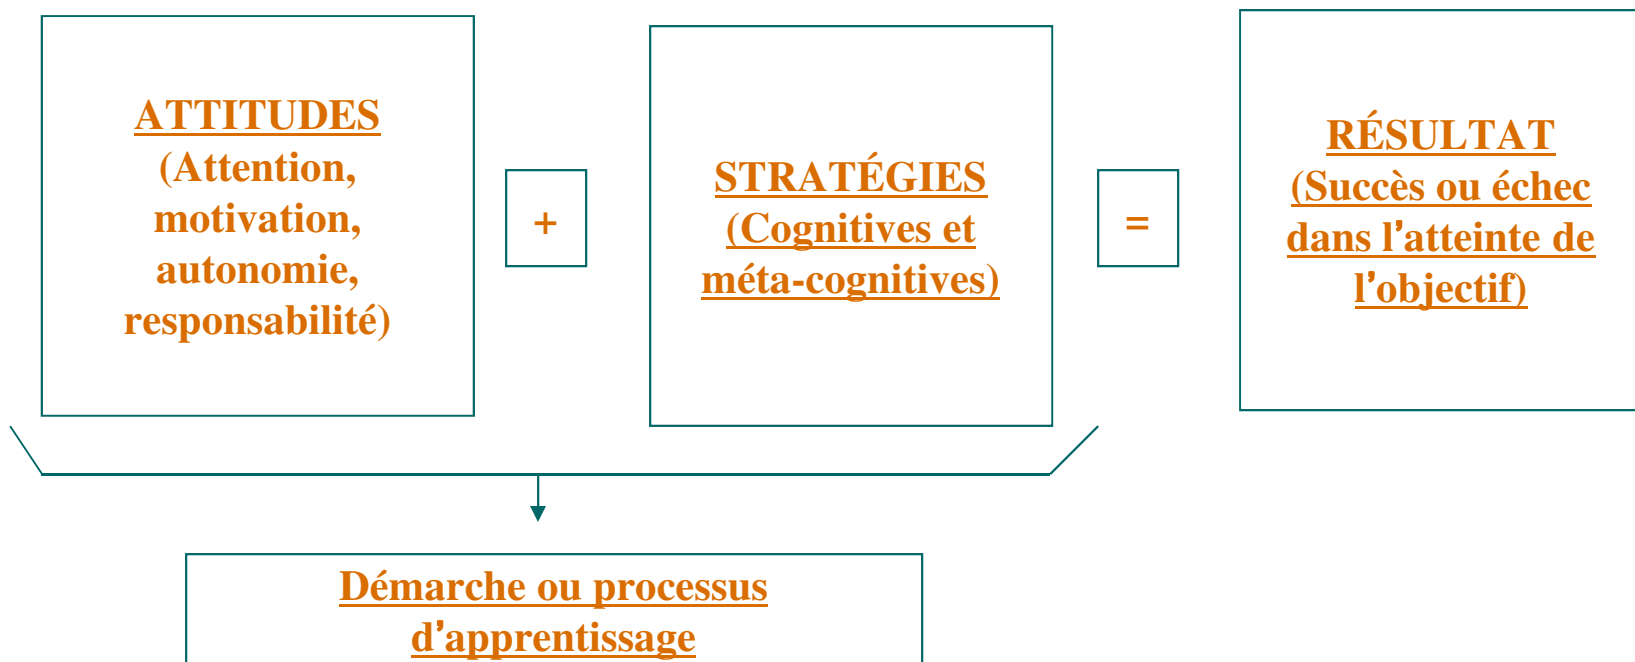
ATTITUDES
(Attention, motivation, autonomie, responsabilité)

+

STRATÉGIES
(Cognitives et méta-cognitives)

=

RÉSULTAT
(Succès ou échec dans l'atteinte de l'objectif)

Démarche ou processus d'apprentissage